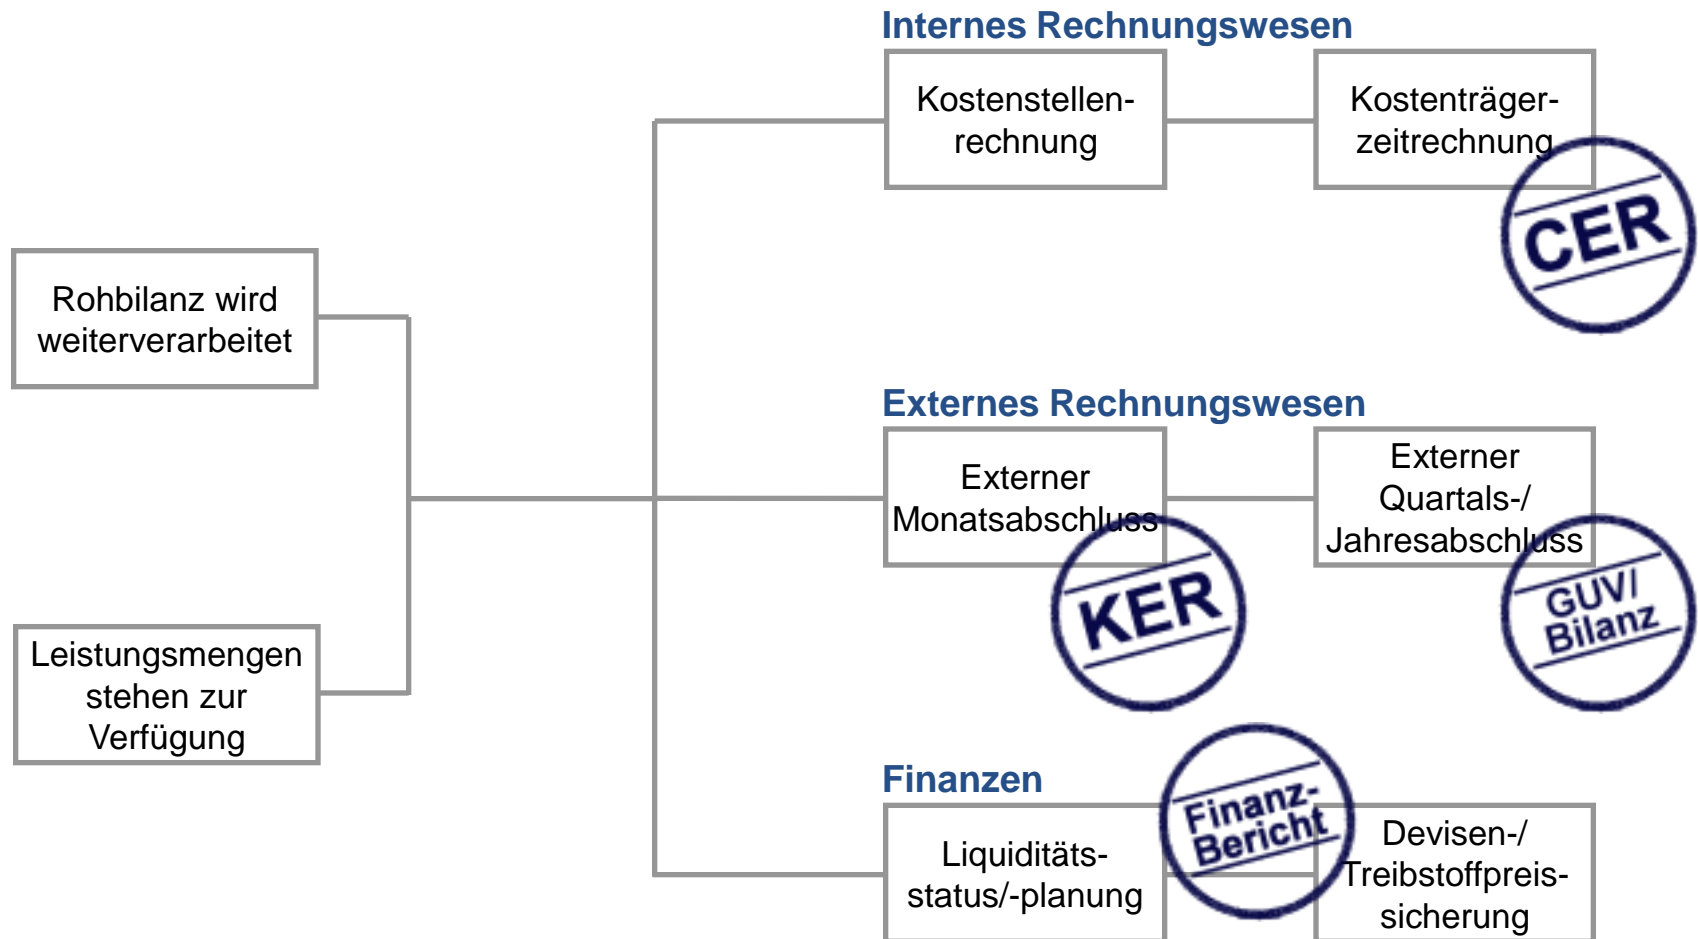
Internes Rechnungswesen

Kostenstellenrechnung

Kostenträgerzeitrechnung

CER

Rohbilanz wird weiterverarbeitet

Externes Rechnungswesen

Externer Monatsabschluss

KER

Externer Quartals-/ Jahresabschluss

GUV/ Bilanz

Leistungsmengen stehen zur Verfügung

Finanzen

Finanz-Bericht

Liquiditätsstatus/-planung

Devisen-/ Treibstoffpreissicherung